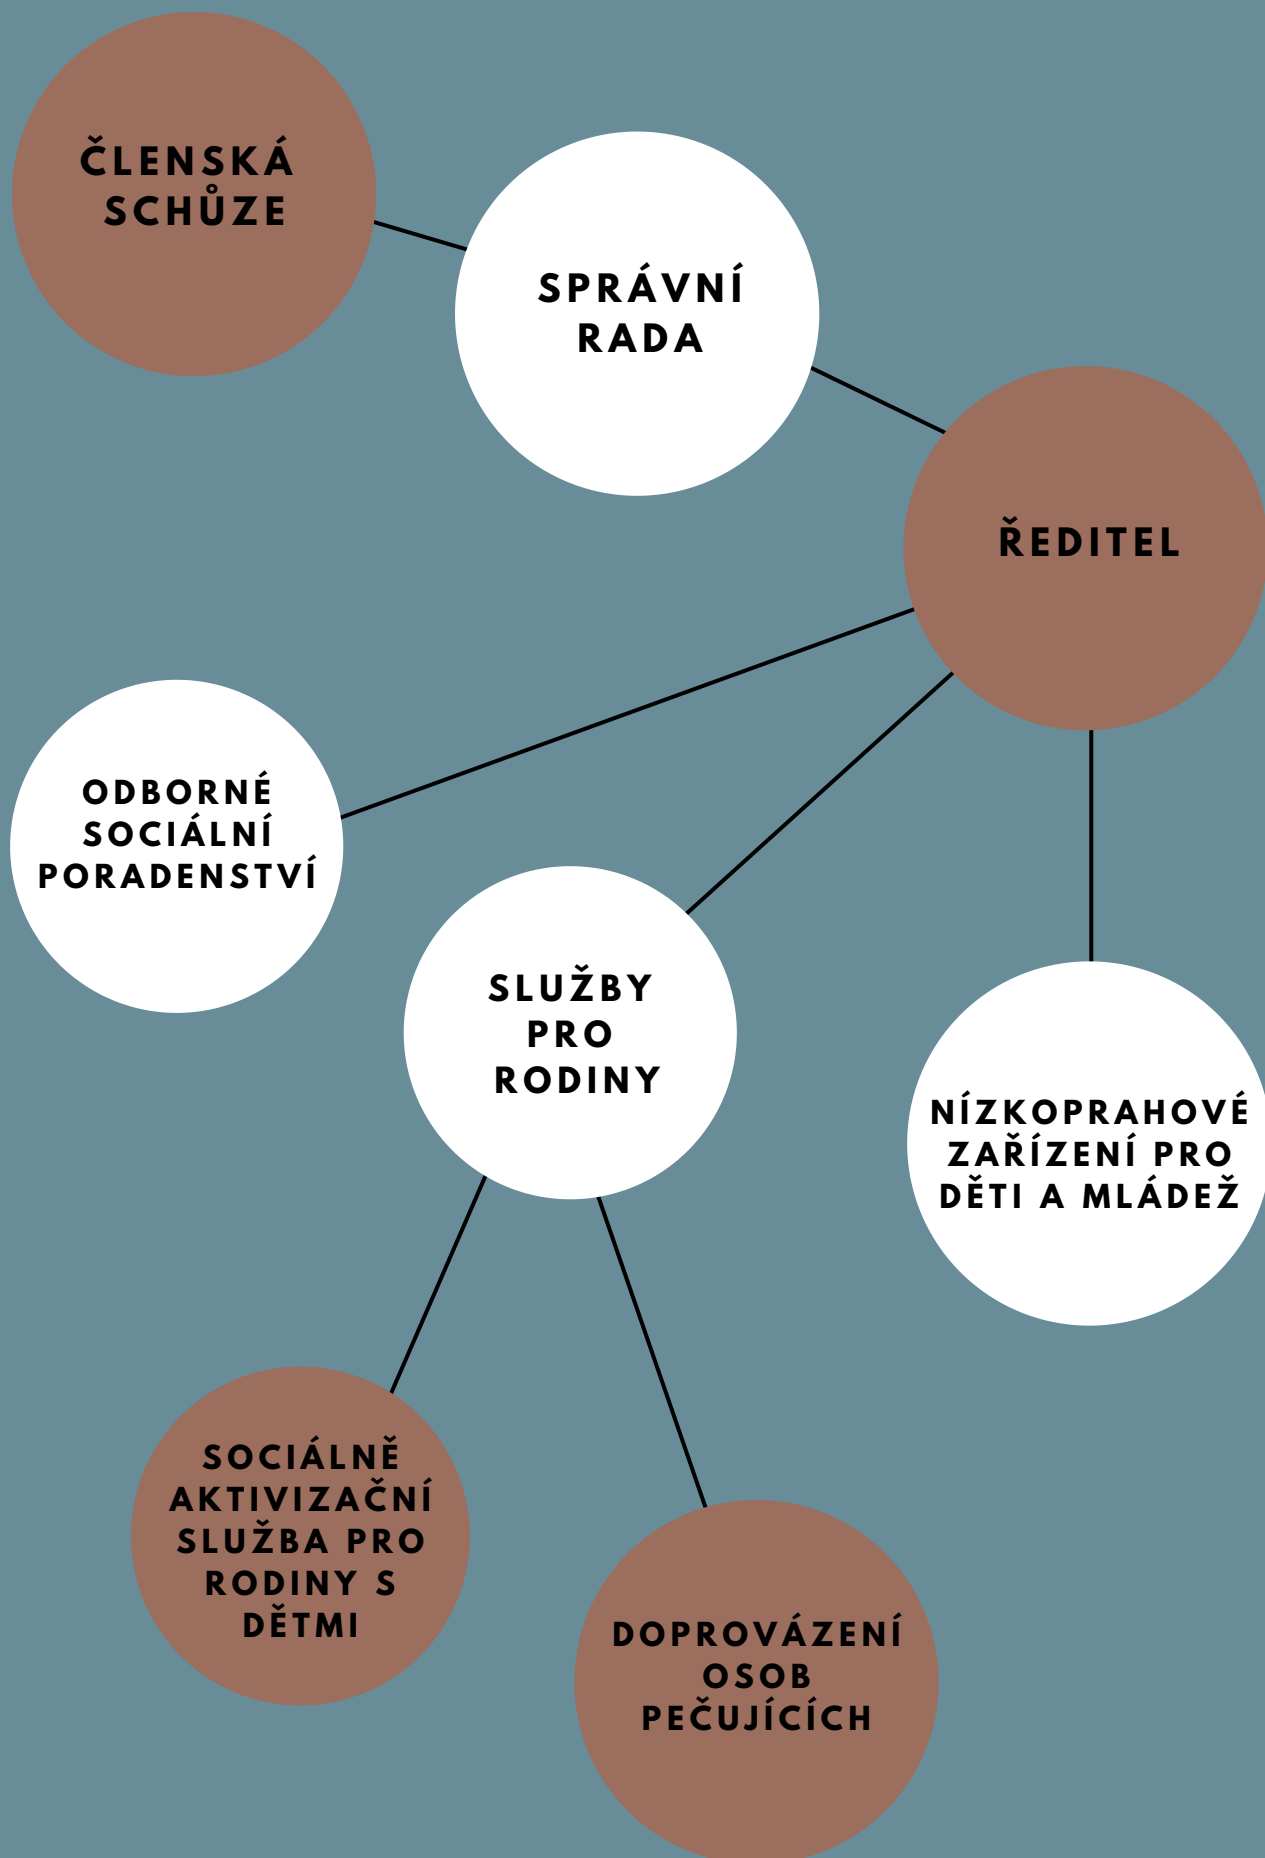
ČLENSKÁ SCHŮZE

SPRÁVNÍ RADA

ŘEDITEL

ODBORNÉ SOCIÁLNÍ PORADENSTVÍ

SLUŽBY PRO RODINY

NÍZKOPRAHOVÉ ZAŘÍZENÍ PRO DĚTI A MLÁDEŽ

SOCIÁLNĚ AKTIVIZAČNÍ SLUŽBA PRO RODINY S DĚTMI

DOPROVÁZENÍ OSOB PEČUJÍCÍCH